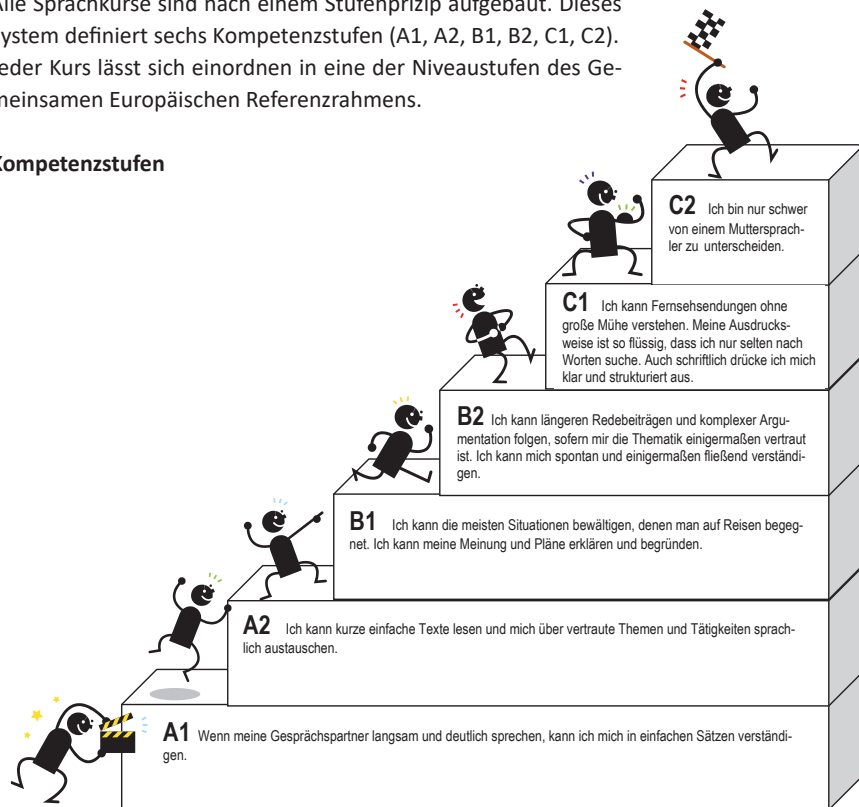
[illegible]lle Sprachkurse sind nach einem Stufenprizip aufgebaut. Dieses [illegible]ystem definiert sechs Kompetenzstufen (A1, A2, B1, B2, C1, C2). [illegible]eder Kurs lässt sich einordnen in eine der Niveaustufen des Ge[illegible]meinsamen Europäischen Referenzrahmens.

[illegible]ompetenzstufen

**C2** Ich bin nur schwer von einem Muttersprachler zu unterscheiden.

**C1** Ich kann Fernsehsendungen ohne große Mühe verstehen. Meine Ausdrucksweise ist so flüssig, dass ich nur selten nach Worten suche. Auch schriftlich drücke ich mich klar und strukturiert aus.

**B2** Ich kann längeren Redebeiträgen und komplexer Argumentation folgen, sofern mir die Thematik einigermaßen vertraut ist. Ich kann mich spontan und einigermaßen fließend verständigen.

**B1** Ich kann die meisten Situationen bewältigen, denen man auf Reisen begegnet. Ich kann meine Meinung und Pläne erklären und begründen.

**A2** Ich kann kurze einfache Texte lesen und mich über vertraute Themen und Tätigkeiten sprachlich austauschen.

**A1** Wenn meine Gesprächspartner langsam und deutlich sprechen, kann ich mich in einfachen Sätzen verständigen.